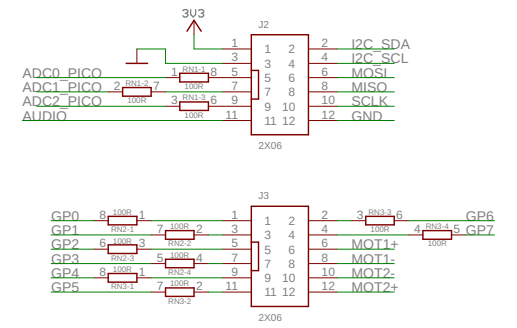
3V3

J2

1 1 2 2 I2C_SDA
3 3 4 4 I2C_SCL
ADC0_PICO 1 RN1-1 8 5 5 6 6 MOSI
ADC1_PICO 2 RN1-2 7 7 7 8 8 MISO
100R
ADC2_PICO 3 RN1-3 6 9 9 10 10 SCLK
100R
AUDIO 11 11 12 12 GND

2X06

J3

GP0 8 100R 1 1 1 2 2 3 RN3-3 6 GP6
RN2-1
GP1 7 100R 2 3 3 4 4 100R 4 RN3-4 5 GP7
RN2-2 100R
GP2 6 100R 3 5 5 6 6 MOT1+
RN2-3
GP3 5 100R 4 7 7 8 8 MOT1-
RN2-4
GP4 8 100R 1 9 9 10 10 MOT2-
RN3-1
GP5 7 100R 2 11 11 12 12 MOT2+
RN3-2

2X06